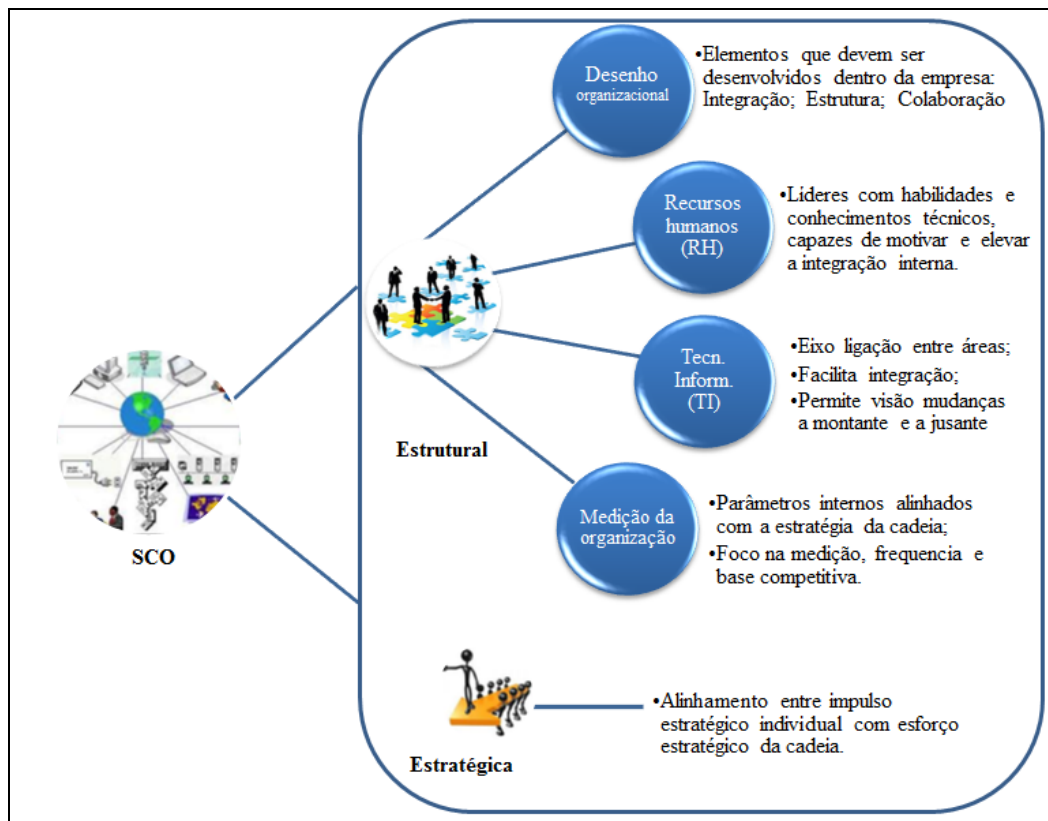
SCO

Estrutural

Desenho organizacional

•Elementos que devem ser desenvolvidos dentro da empresa: Integração; Estrutura; Colaboração

Recursos humanos (RH)

•Líderes com habilidades e conhecimentos técnicos, capazes de motivar e elevar a integração interna.

Tecn. Inform. (TI)

•Eixo ligação entre áreas;
•Facilita integração;
•Permite visão mudanças a montante e a jusante

Medição da organização

•Parâmetros internos alinhados com a estratégia da cadeia;
•Foco na medição, frequencia e base competitiva.

Estratégica

•Alinhamento entre impulso estratégico individual com esforço estratégico da cadeia.